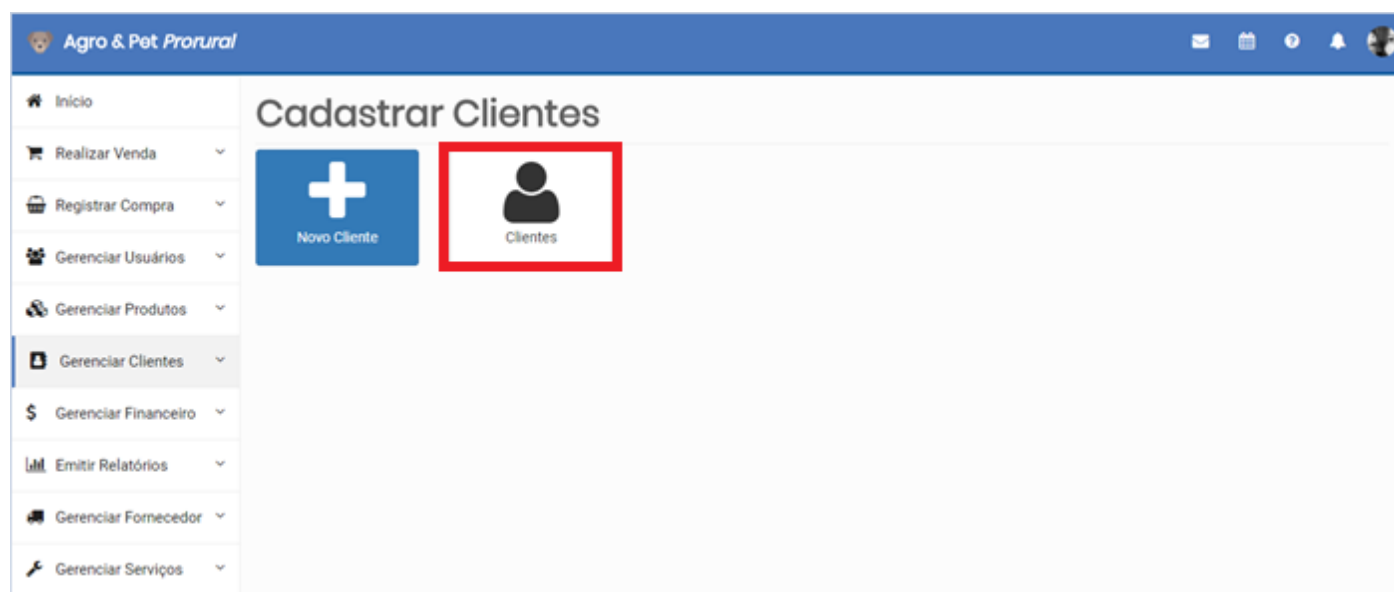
Agro & Pet Prorural

Início

Realizar Venda

Registrar Compra

Gerenciar Usuários

Gerenciar Produtos

Gerenciar Clientes

Gerenciar Financeiro

Emitir Relatórios

Gerenciar Fornecedor

Gerenciar Serviços

Cadastrar Clientes

Novo Cliente

Clientes